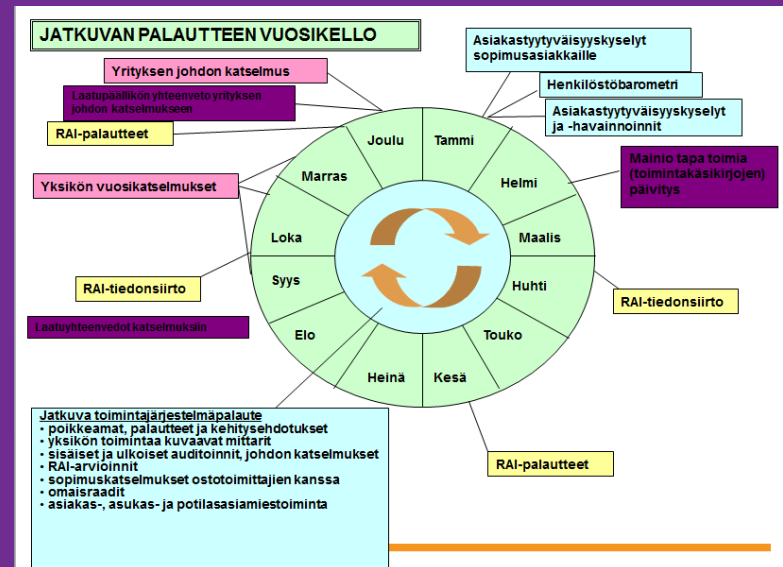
JATKUVAN PALAUTTEEN VUOSIKELLO

Yrityksen johdon katselmus

Laatupäällikön yhteenveto yrityksen johdon katselmukseen

RAI-palautteet

Yksikön vuosikatselmukset

RAI-tiedonsiirto

Laatuyhteenvedot katselmuksiin

Asiakastyytyväisyyskyselyt sopimusasiakkaille

Henkilöstöbarometri

Asiakastyytyväisyyskyselyt ja -havainnoinnit

Mainio tapa toimia (toimintakäsikirjojen) päivitys

RAI-tiedonsiirto

RAI-palautteet

Joulu
Tammi
Helmi
Maalis
Huhti
Touko
Kesä
Heinä
Elo
Syys
Loka
Marras

Jatkuva toimintajärjestelmäpalaute
• poikkeamat, palautteet ja kehitysehdotukset
• yksikön toimintaa kuvaavat mittarit
• sisäiset ja ulkoiset auditoinnit, johdon katselmukset
• RAI-arvioinnit
• sopimuskatselmukset ostotoimittajien kanssa
• omaisraadit
• asiakas-, asukas- ja potilasasiamiestoiminta